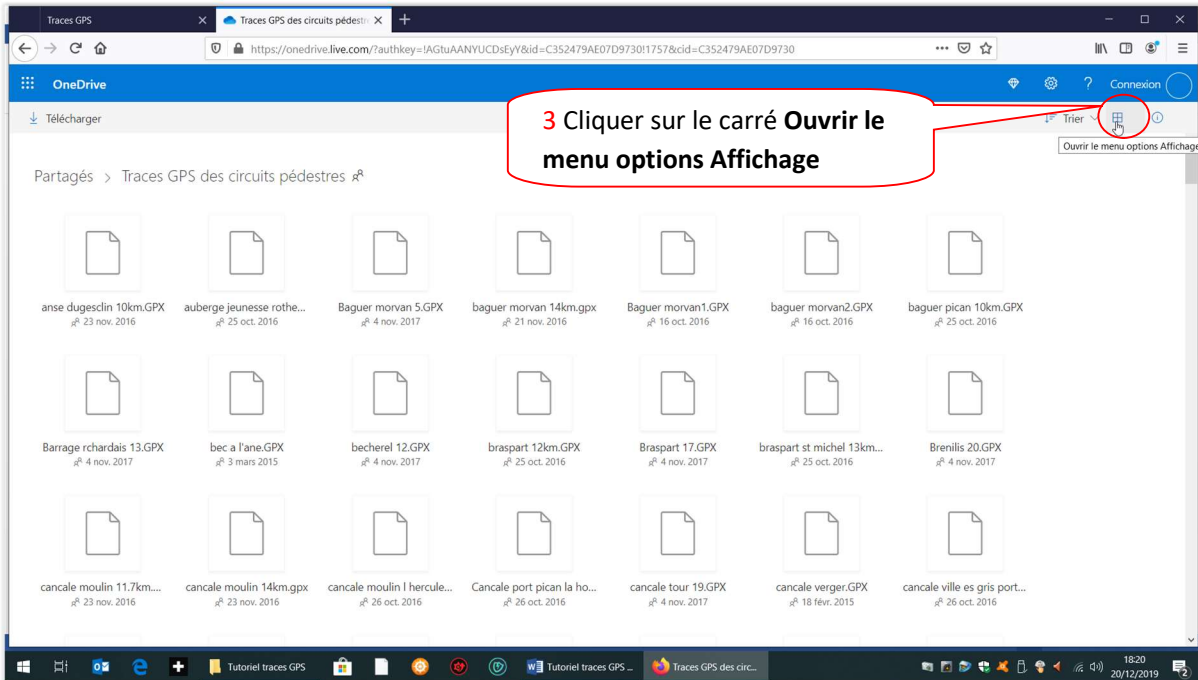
Traces GPS

Traces GPS des circuits pédestr

https://onedrive.live.com/?authkey=!AGtuAANYUCDsEyY&id=C352479AE07D9730!1757&cid=C352479AE07D9730

OneDrive

Connexion

Télécharger

3 Cliquer sur le carré **Ouvrir le menu options Affichage**

Trier

Ouvrir le menu options Affichage

Partagés > Traces GPS des circuits pédestres

anse dugesclin 10km.GPX
23 nov. 2016

auberge jeunesse rothe...
25 oct. 2016

Baguer morvan 5.GPX
4 nov. 2017

baguer morvan 14km.gpx
21 nov. 2016

Baguer morvan1.GPX
16 oct. 2016

baguer morvan2.GPX
16 oct. 2016

baguer pican 10km.GPX
25 oct. 2016

Barrage rchardais 13.GPX
4 nov. 2017

bec a l'ane.GPX
3 mars 2015

becherel 12.GPX
4 nov. 2017

braspart 12km.GPX
25 oct. 2016

Braspart 17.GPX
4 nov. 2017

braspart st michel 13km...
25 oct. 2016

Brenilis 20.GPX
4 nov. 2017

cancale moulin 11.7km....
23 nov. 2016

cancale moulin 14km.gpx
23 nov. 2016

cancale moulin l hercule...
26 oct. 2016

Cancale port pican la ho...
26 oct. 2016

cancale tour 19.GPX
4 nov. 2017

cancale verger.GPX
18 févr. 2015

cancale ville es gris port...
26 oct. 2016

Tutoriel traces GPS

Tutoriel traces GPS ...

Traces GPS des circ...

18:20
20/12/2019